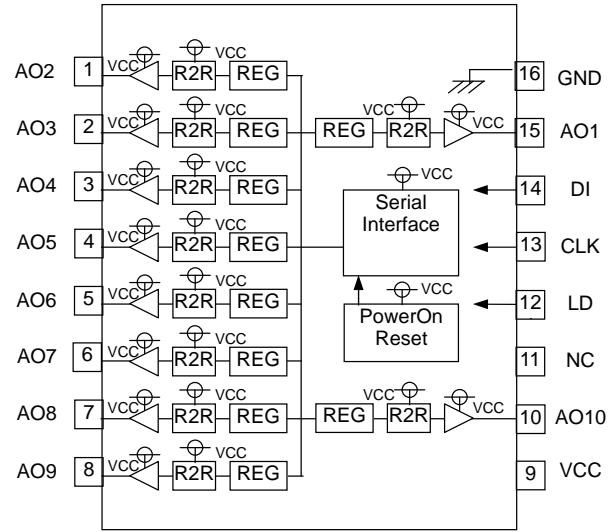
AO2 1 VCC R2R VCC REG
AO3 2 VCC R2R VCC REG
AO4 3 VCC R2R VCC REG
AO5 4 VCC R2R VCC REG
AO6 5 VCC R2R VCC REG
AO7 6 VCC R2R VCC REG
AO8 7 VCC R2R VCC REG
AO9 8 VCC R2R VCC REG

REG VCC R2R VCC

VCC
Serial Interface

VCC
PowerOn Reset

REG VCC R2R VCC

16 GND
15 AO1
14 DI
13 CLK
12 LD
11 NC
10 AO10
9 VCC